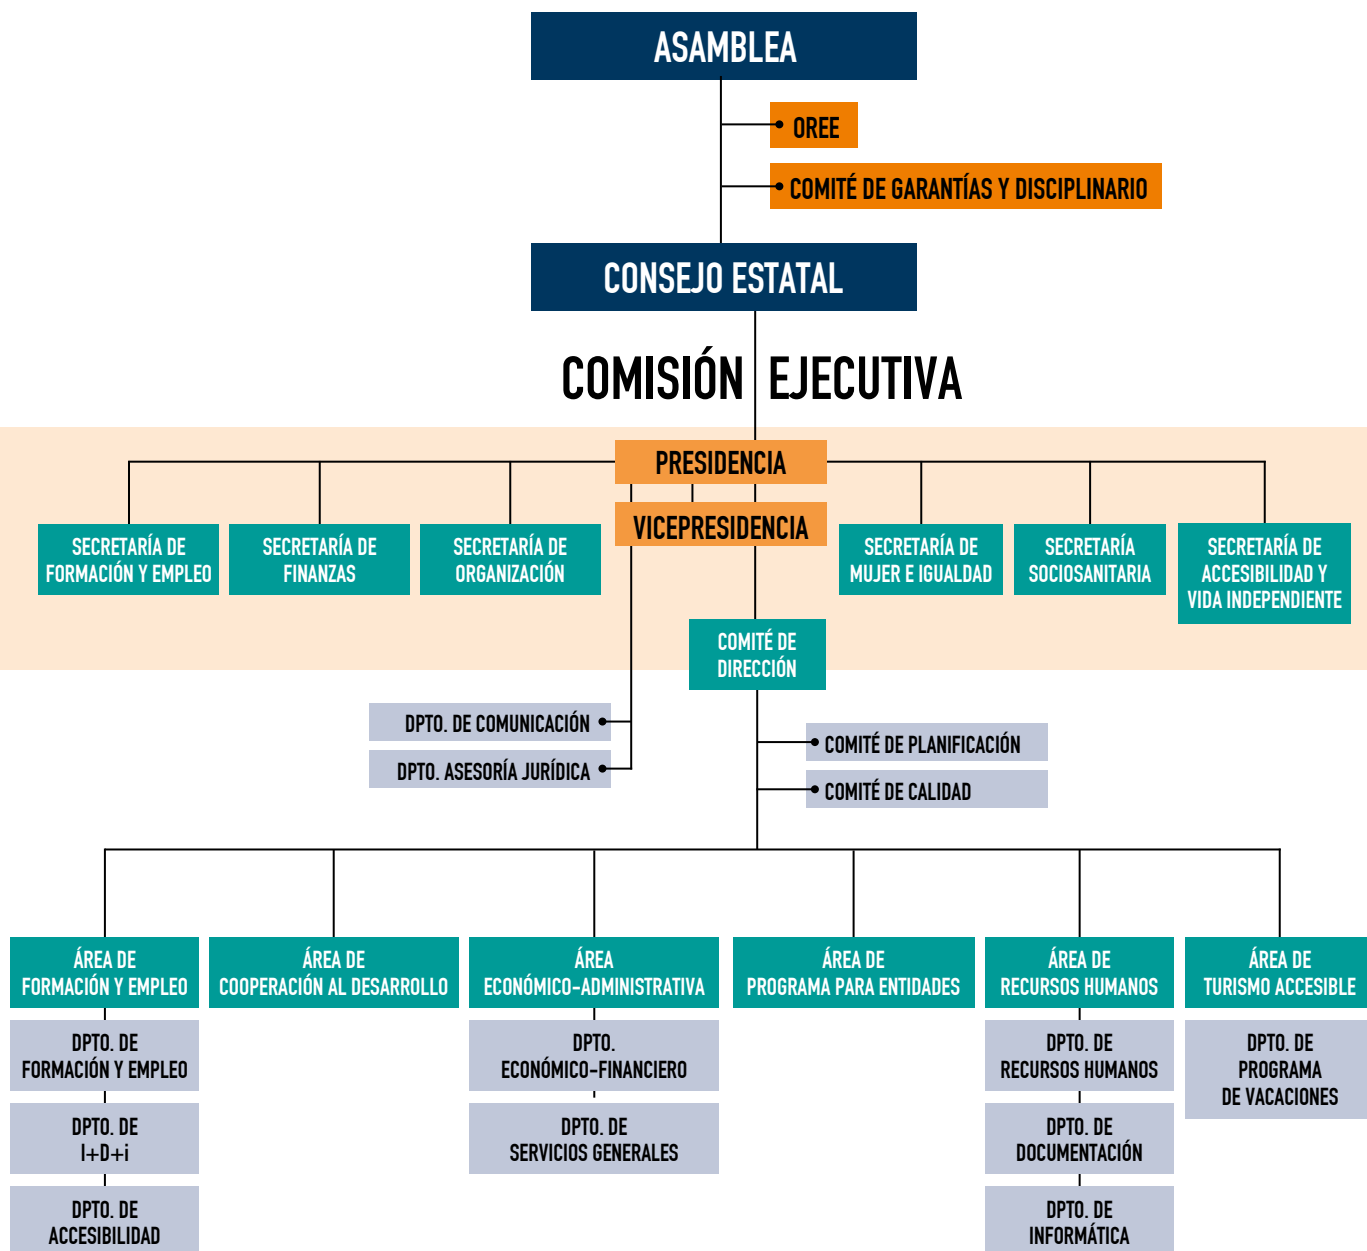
ASAMBLEA

OREE

COMITÉ DE GARANTÍAS Y DISCIPLINARIO

CONSEJO ESTATAL

COMISIÓN EJECUTIVA

PRESIDENCIA

VICEPRESIDENCIA

SECRETARÍA DE FORMACIÓN Y EMPLEO

SECRETARÍA DE FINANZAS

SECRETARÍA DE ORGANIZACIÓN

SECRETARÍA DE MUJER E IGUALDAD

SECRETARÍA SOCIOSANITARIA

SECRETARÍA DE ACCESIBILIDAD Y VIDA INDEPENDIENTE

COMITÉ DE DIRECCIÓN

DPTO. DE COMUNICACIÓN

DPTO. ASESORÍA JURÍDICA

COMITÉ DE PLANIFICACIÓN

COMITÉ DE CALIDAD

ÁREA DE FORMACIÓN Y EMPLEO

ÁREA DE COOPERACIÓN AL DESARROLLO

ÁREA ECONÓMICO-ADMINISTRATIVA

ÁREA DE PROGRAMA PARA ENTIDADES

ÁREA DE RECURSOS HUMANOS

ÁREA DE TURISMO ACCESIBLE

DPTO. DE FORMACIÓN Y EMPLEO

DPTO. DE I+D+i

DPTO. DE ACCESIBILIDAD

DPTO. ECONÓMICO-FINANCIERO

DPTO. DE SERVICIOS GENERALES

DPTO. DE RECURSOS HUMANOS

DPTO. DE DOCUMENTACIÓN

DPTO. DE INFORMÁTICA

DPTO. DE PROGRAMA DE VACACIONES